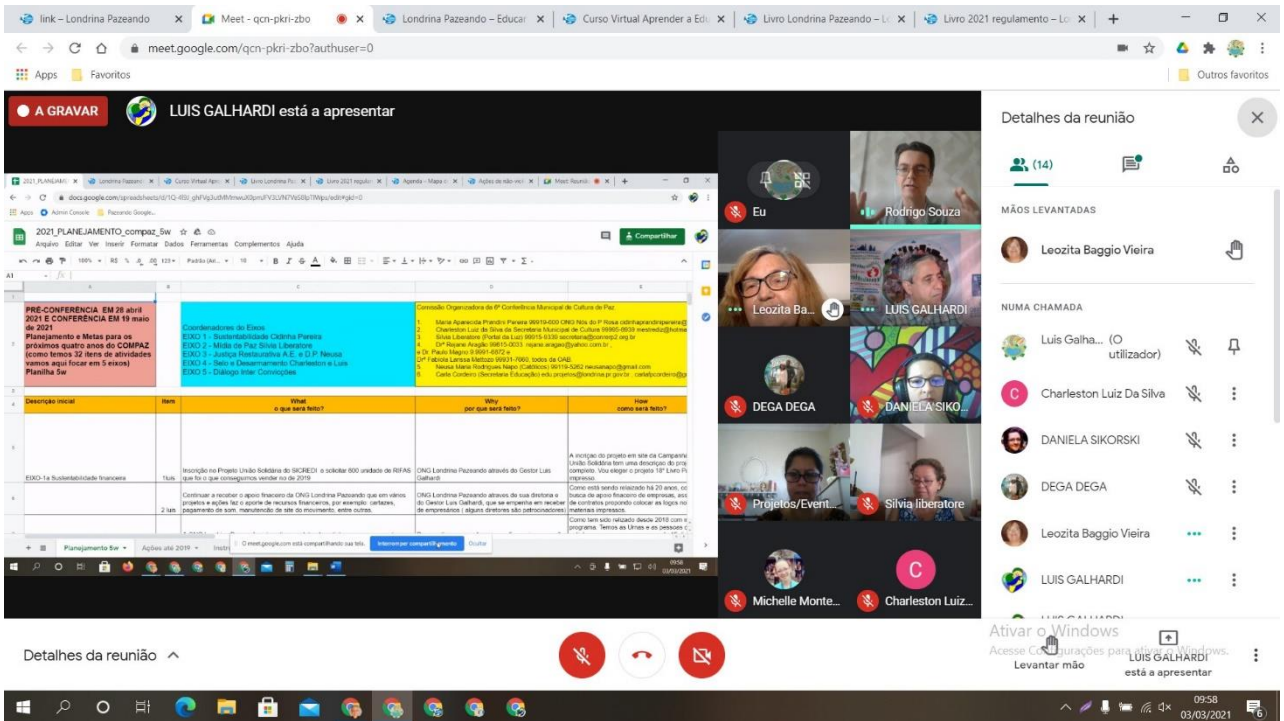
link – Londrina Pazeando | Meet - qcn-pkri-zbo | Londrina Pazeando – Educar | Curso Virtual Aprender a Ed | Livro Londrina Pazeando – L | Livro 2021 regulamento – L | +

meet.google.com/qcn-pkri-zbo?authuser=0

Apps | Favoritos | Outros favoritos

A GRAVAR | LUIS GALHARDI está a apresentar

2021_PLANEJAMENTO_compaz_5w
Arquivo Editar Ver Inserir Formatar Dados Ferramentas Complementos Ajuda
Compartilhar

PRÉ-CONFERÊNCIA EM 28 abril 2021 E CONFERENCIA EM 19 maio de 2021
Planejamento e Metas para os próximos quatro anos do COMPAZ (como temos 32 itens de atividades vamos aqui focar em 5 eixos)
Planilha 5w

Coordenadores de Eixos
EIXO 1 - Sustentabilidade Cidinha Pereira
EIXO 2 - Mídia de Paz Silvia Liberatore
EIXO 3 - Justiça Restaurativa A.E. e D.P. Neusa
EIXO 4 - Selo e Desarmamento Charleston e Luis
EIXO 5 - Diálogo Inter Convicções

Comissão Organizadora da 6ª Conferência Municipal de Cultura de Paz
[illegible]

| Descrição inicial | Item | What o que será feito? | Why por que será feito? | How como será feito? |
|---|---|---|---|---|
| EIXO-1a Sustentabilidade financeira | 1luis | Inscrição no Projeto União Solidária do SICREDI e solicitar 600 unidade de RIFAS que foi o que conseguimos vender no de 2019 | ONG Londrina Pazeando através do Gestor Luis Galhardi | A inscrição do projeto em site da Campanha União Solidária tem uma descrição do projeto completo. Vou eleger o projeto 18º Livro Pa impresso. |
| | 2 luis | Continuar a receber o apoio financeiro da ONG Londrina Pazeando que em vários projetos e ações faz o aporte de recursos financeiros, por exemplo: cartazes, pagamento de som, manutenção de site do movimento, entre outros. | ONG Londrina Pazeando através de sua diretoria e do Gestor Luis Galhardi, que se empenha em receber de empresários (alguns diretores são patrocinadores) | Como está sendo realizado há 20 anos, co busca de apoio financeiro de empresas, ass de contratos propondo colocar as logos no materiais impressos. |
| | | | | Como tem sido realizado desde 2010 com e programa: Temos as Urnas e as pessoas |

Planejamento 5w | Ações até 2019
meet.google.com está compartilhando sua tela. | Interromper compartilhamento | Ocultar

Eu | Rodrigo Souza | Leozita Ba... | LUIS GALHARDI | DEGA DEGA | DANIELA SIKO... | Projetos/Event... | Silvia liberatore | Michelle Monte... | Charleston Luiz...

Detalhes da reunião
(14)
MÃOS LEVANTADAS
Leozita Baggio Vieira
NUMA CHAMADA
Luis Galha... (O utilizador)
Charleston Luiz Da Silva
DANIELA SIKORSKI
DEGA DEGA
Leozita Baggio Vieira
LUIS GALHARDI

Ativar o Windows
Acesse Configurações para ativar o Windows.
Levantar mão
LUIS GALHARDI está a apresentar

Detalhes da reunião

09:58
03/03/2021